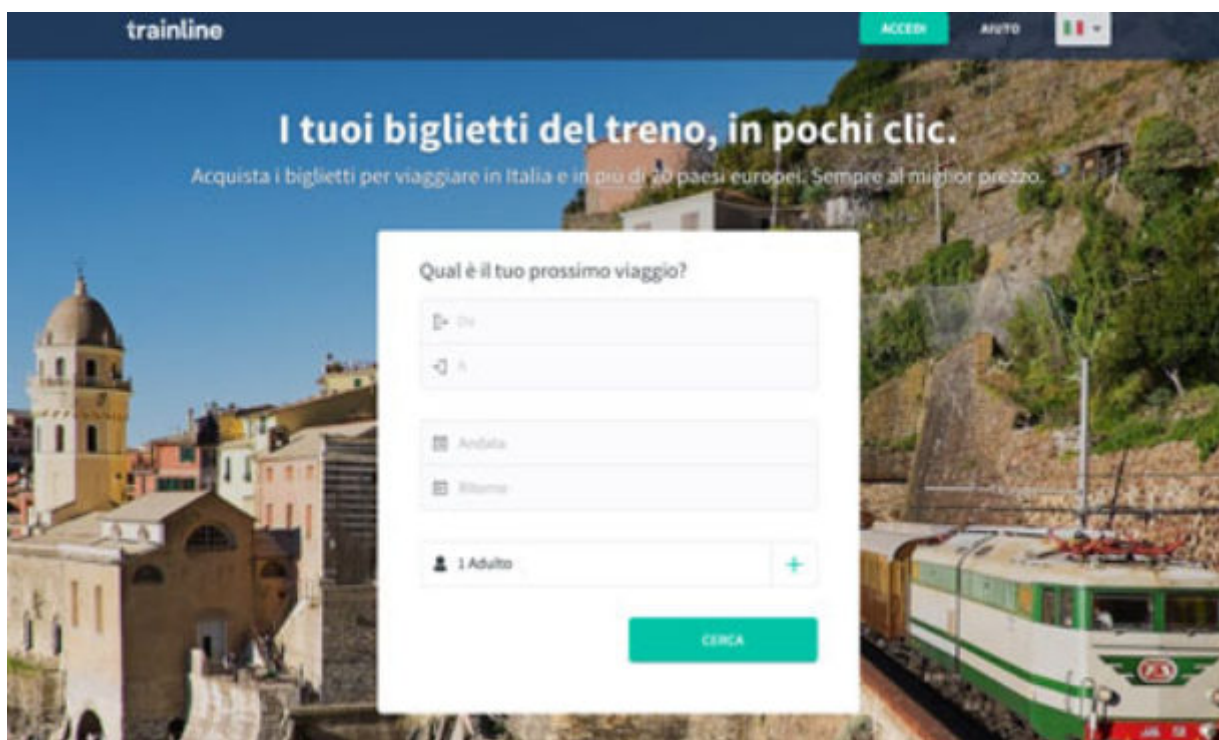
trainline

ACCEDI

AIUTO

I tuoi biglietti del treno, in pochi clic.

Acquista i biglietti per viaggiare in Italia e in più di 20 paesi europei. Sempre al miglior prezzo.

Qual è il tuo prossimo viaggio?

Da

A

Andata

Ritorno

1 Adulto

+

CERCA